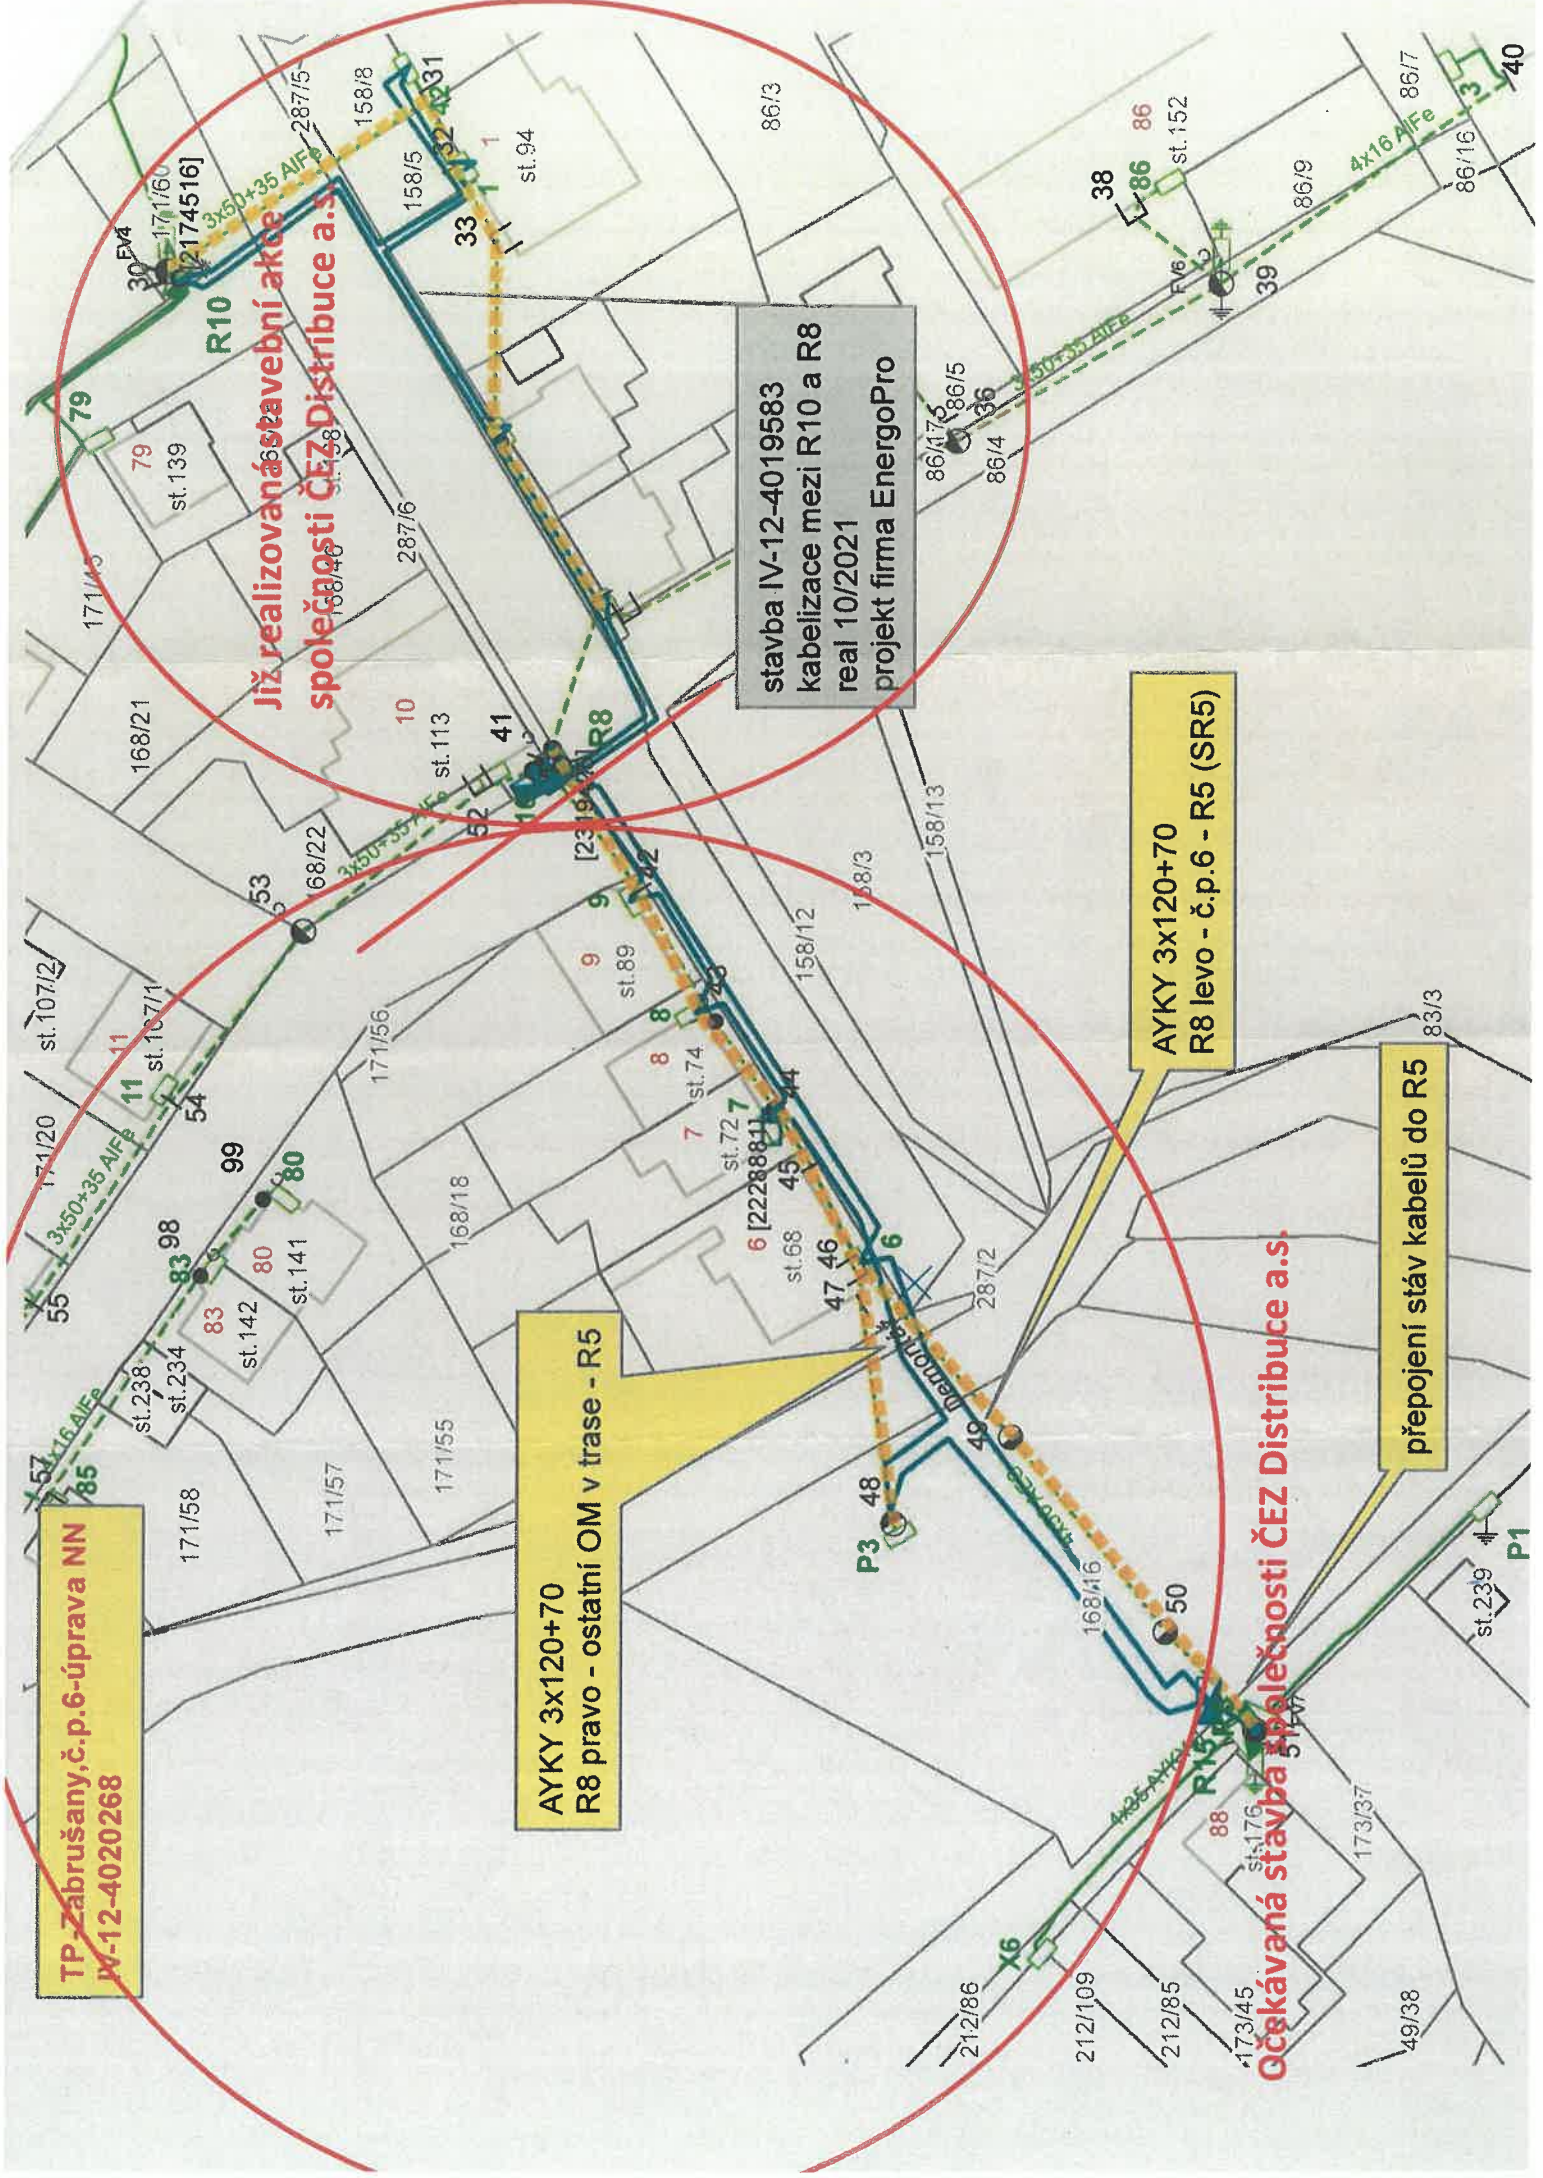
Již realizovaná stavební akce společnosti ČEZ Distribuce a.s.

stavba IV-12-4019583
kabelizace mezi R10 a R8
real 10/2021
projekt firma EnergoPro

AYKY 3x120+70
R8 levo - č.p.6 - R5 (SR5)

přepojení stáv kabelů do R5

AYKY 3x120+70
R8 pravo - ostatní OM v trase - R5

TP-Zábrušany,č.p.6-úprava NN
IV-12-4020268

Očekávaná stavba společnosti ČEZ Distribuce a.s.

R10
30
[2174516]
171/60
3x50+35 AlFe
287/5
158/8
31
32
1
st.94
158/5
33
86/3
86
st.152
86/7
40
3
4x16 AlFe
86/16
86/9
38
86
39
3x50+35 AlFe
86/5
36
86/17
86/4
79
79
st.139
287/6
171/45
168/21
10
st.113
41
R8
52
168/22
53
3x50+35 AlFe
[2319...]
42
158/13
158/3
158/12
9
9
st.89
8
8
st.74
7
7
st.72
[2228881]
43
44
45
6
6
st.68
46
47
st.107/2
st.107/1
11
11
54
171/56
171/20
3x50+35 AlFe
99
80
80
st.141
98
83
83
st.142
55
168/18
287/2
171/55
171/57
st.238
st.234
4x16 AlFe
57
85
171/58
48
P3
49
168/16
50
R5
51
88
st.176
173/37
173/45
4x25 AYKY
X6
212/86
212/109
212/85
49/38
83/3
P1
st.239